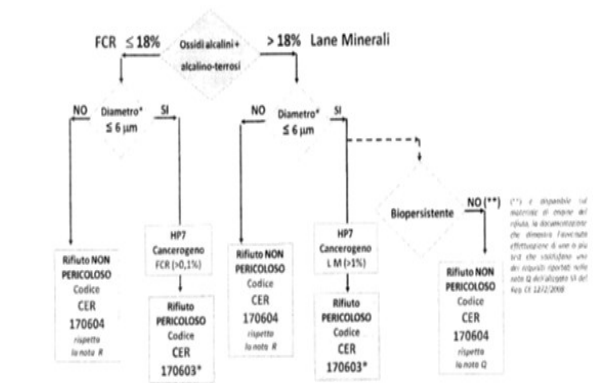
FCR ≤ 18%

Ossidi alcalini + alcalino-terrosi

> 18% Lane Minerali

NO

Diametro* ≤ 6 µm

SI

NO

Diametro* ≤ 6 µm

SI

Biopersistente

NO (**)

(**) è disponibile sul materiale di origine del rifiuto, la documentazione che dimostri l'avvenuta effettuazione di uno o più test che soddisfano uno dei requisiti riportati nella nota Q dell'allegato VI del Reg. CE 1272/2008

Rifiuto NON PERICOLOSO Codice CER 170604 rispetta la nota R

HP7 Cancerogeno FCR (>0,1%)

Rifiuto PERICOLOSO Codice CER 170603*

Rifiuto NON PERICOLOSO Codice CER 170604 rispetta la nota R

HP7 Cancerogeno L M (>1%)

Rifiuto PERICOLOSO Codice CER 170603*

Rifiuto NON PERICOLOSO Codice CER 170604 rispetta la nota Q